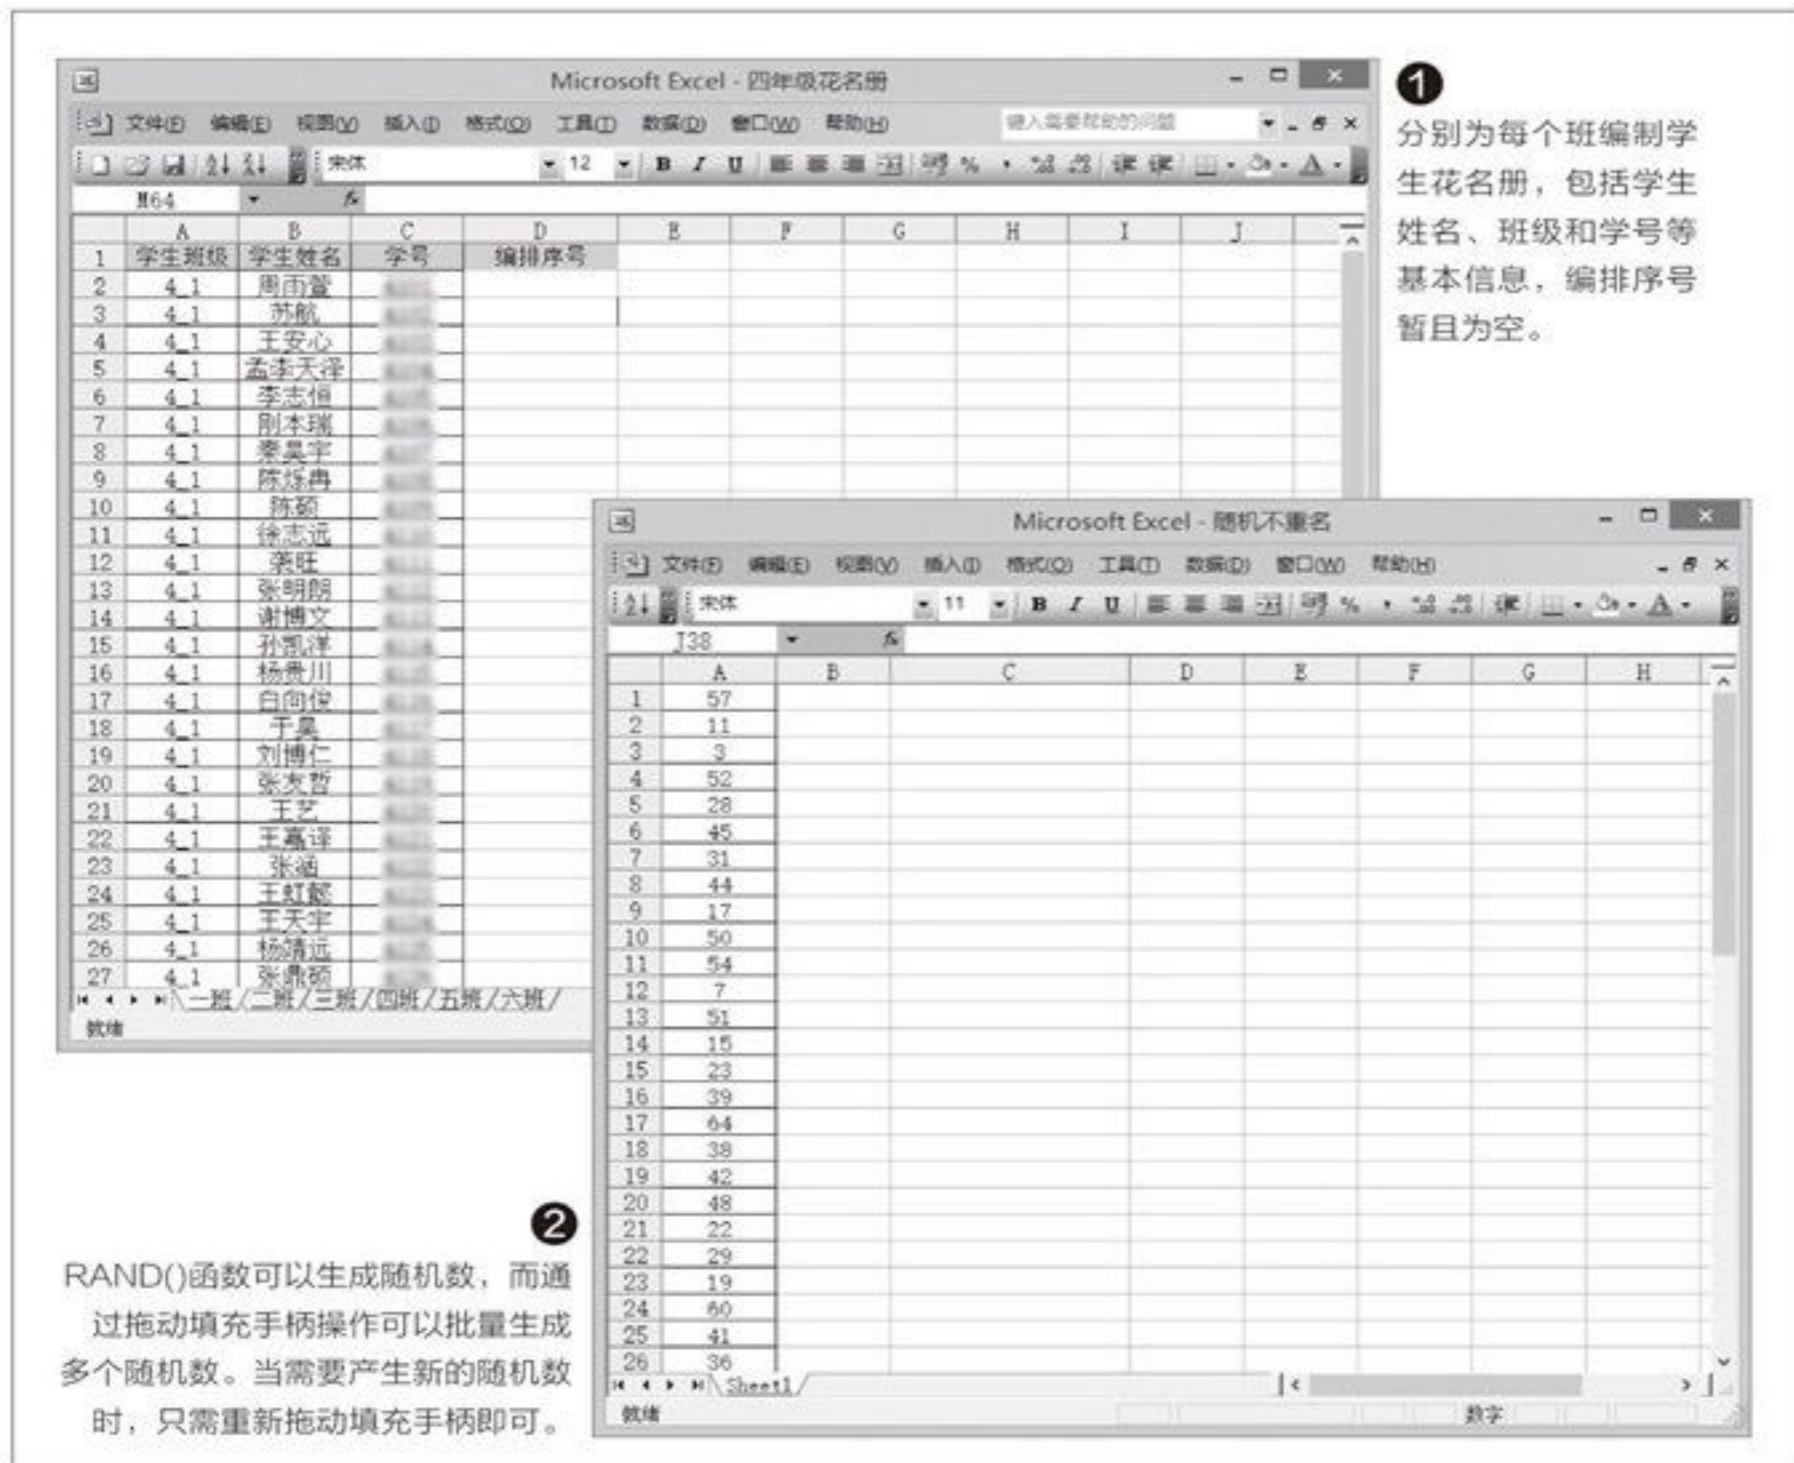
Microsoft Excel - 四年级花名册

文件(F) 编辑(E) 视图(V) 插入(I) 格式(O) 工具(T) 数据(D) 窗口(W) 帮助(H)

键入需要帮助的问题

宋体 12 B I U %

H64

| | A | B | C | D | E | F | G | H | I | J |
|---|---|---|---|---|---|---|---|---|---|---|
| 1 | 学生班级 | 学生姓名 | 学号 | 编排序号 | | | | | | |
| 2 | 4_1 | 周雨萱 | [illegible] | | | | | | | |
| 3 | 4_1 | 苏航 | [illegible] | | | | | | | |
| 4 | 4_1 | 王安心 | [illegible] | | | | | | | |
| 5 | 4_1 | 孟李天泽 | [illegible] | | | | | | | |
| 6 | 4_1 | 李志恒 | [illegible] | | | | | | | |
| 7 | 4_1 | 刚本瑞 | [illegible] | | | | | | | |
| 8 | 4_1 | 綦昊宇 | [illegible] | | | | | | | |
| 9 | 4_1 | 陈烁冉 | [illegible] | | | | | | | |
| 10 | 4_1 | 陈硕 | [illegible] | | | | | | | |
| 11 | 4_1 | 徐志远 | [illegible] | | | | | | | |
| 12 | 4_1 | 蒋旺 | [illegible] | | | | | | | |
| 13 | 4_1 | 张明朗 | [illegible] | | | | | | | |
| 14 | 4_1 | 谢博文 | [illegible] | | | | | | | |
| 15 | 4_1 | 孙凯洋 | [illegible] | | | | | | | |
| 16 | 4_1 | 杨贵川 | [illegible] | | | | | | | |
| 17 | 4_1 | 白向俊 | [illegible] | | | | | | | |
| 18 | 4_1 | 于昊 | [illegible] | | | | | | | |
| 19 | 4_1 | 刘博仁 | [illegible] | | | | | | | |
| 20 | 4_1 | 张友哲 | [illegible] | | | | | | | |
| 21 | 4_1 | 王艺 | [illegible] | | | | | | | |
| 22 | 4_1 | 王嘉译 | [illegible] | | | | | | | |
| 23 | 4_1 | 张涵 | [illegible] | | | | | | | |
| 24 | 4_1 | 王虹懿 | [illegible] | | | | | | | |
| 25 | 4_1 | 王天宇 | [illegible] | | | | | | | |
| 26 | 4_1 | 杨靖远 | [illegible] | | | | | | | |
| 27 | 4_1 | 张鼎硕 | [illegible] | | | | | | | |

一班 二班 三班 四班 五班 六班

就绪

❶ 分别为每个班编制学生花名册，包括学生姓名、班级和学号等基本信息，编排序号暂且为空。

Microsoft Excel - 随机不重名

文件(F) 编辑(E) 视图(V) 插入(I) 格式(O) 工具(T) 数据(D) 窗口(W) 帮助(H)

宋体 11 B I U %

J38

| | A | B | C | D | E | F | G | H |
|---|---|---|---|---|---|---|---|---|
| 1 | 57 | | | | | | | |
| 2 | 11 | | | | | | | |
| 3 | 3 | | | | | | | |
| 4 | 52 | | | | | | | |
| 5 | 28 | | | | | | | |
| 6 | 45 | | | | | | | |
| 7 | 31 | | | | | | | |
| 8 | 44 | | | | | | | |
| 9 | 17 | | | | | | | |
| 10 | 50 | | | | | | | |
| 11 | 54 | | | | | | | |
| 12 | 7 | | | | | | | |
| 13 | 51 | | | | | | | |
| 14 | 15 | | | | | | | |
| 15 | 23 | | | | | | | |
| 16 | 39 | | | | | | | |
| 17 | 64 | | | | | | | |
| 18 | 38 | | | | | | | |
| 19 | 42 | | | | | | | |
| 20 | 48 | | | | | | | |
| 21 | 22 | | | | | | | |
| 22 | 29 | | | | | | | |
| 23 | 19 | | | | | | | |
| 24 | 60 | | | | | | | |
| 25 | 41 | | | | | | | |
| 26 | 36 | | | | | | | |

Sheet1

就绪 数字

❷ RAND()函数可以生成随机数，而通过拖动填充手柄操作可以批量生成多个随机数。当需要产生新的随机数时，只需重新拖动填充手柄即可。